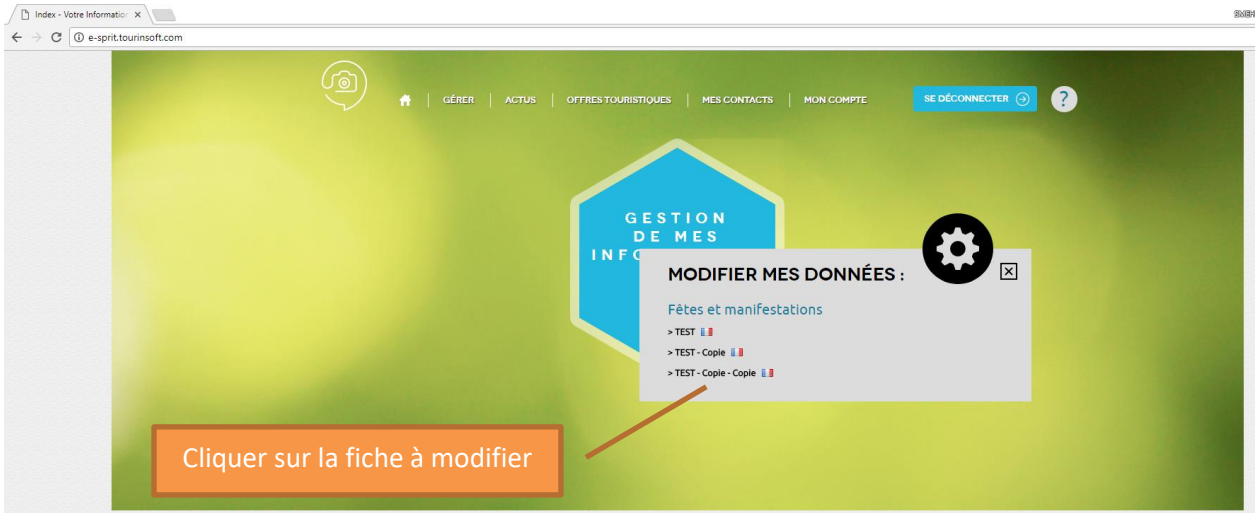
Index - Votre Informatio ×

e-sprit.tourinsoft.com

GÉRER | ACTUS | OFFRES TOURISTIQUES | MES CONTACTS | MON COMPTE

SE DÉCONNECTER

?

GESTION DE MES INFO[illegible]

MODIFIER MES DONNÉES :

Fêtes et manifestations

> TEST

> TEST - Copie

> TEST - Copie - Copie

Cliquer sur la fiche à modifier